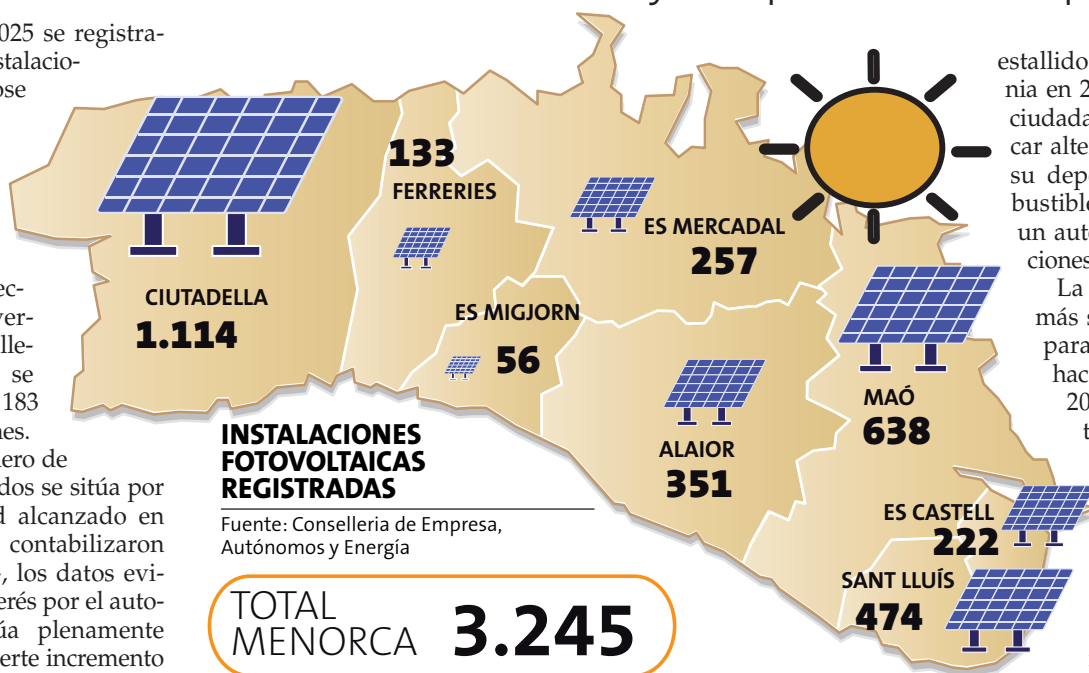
025 se registra- stalacio- ose

ec- ver- lle- se 183 nes. ero de dos se sitúa por d alcanzado en contabilizaron , los datos evi- erés por el auto- úa plenamente erte incremento

estallido nia en 2 ciudada car alte su dep bustible un auto ciones La más s para hac 20 t

133
FERRERIES

CIUTADELLA
1.114

ES MERCADAL
257

ES MIGJORN
56

ALAIOR
351

MAÓ
638

ES CASTELL
222

SANT LLUÍS
474

INSTALACIONES FOTOVOLTAICAS REGISTRADAS

Fuente: Conselleria de Empresa, Autónomos y Energía

TOTAL MENORCA 3.245